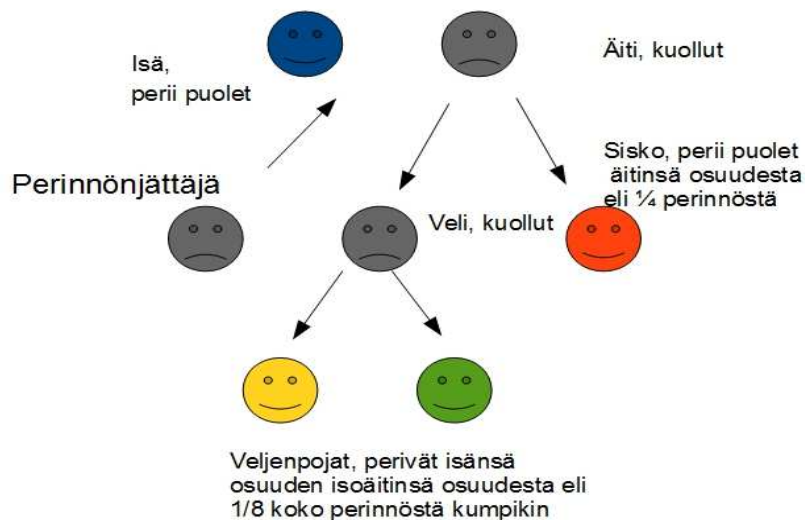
Isä,
perii puolet

Äiti, kuollut

Sisko, perii puolet äitinsä osuudesta eli ¼ perinnöstä

Perinnönjättäjä

Veli, kuollut

Veljenpojat, perivät isänsä osuuden isoäitinsä osuudesta eli 1/8 koko perinnöstä kumpikin